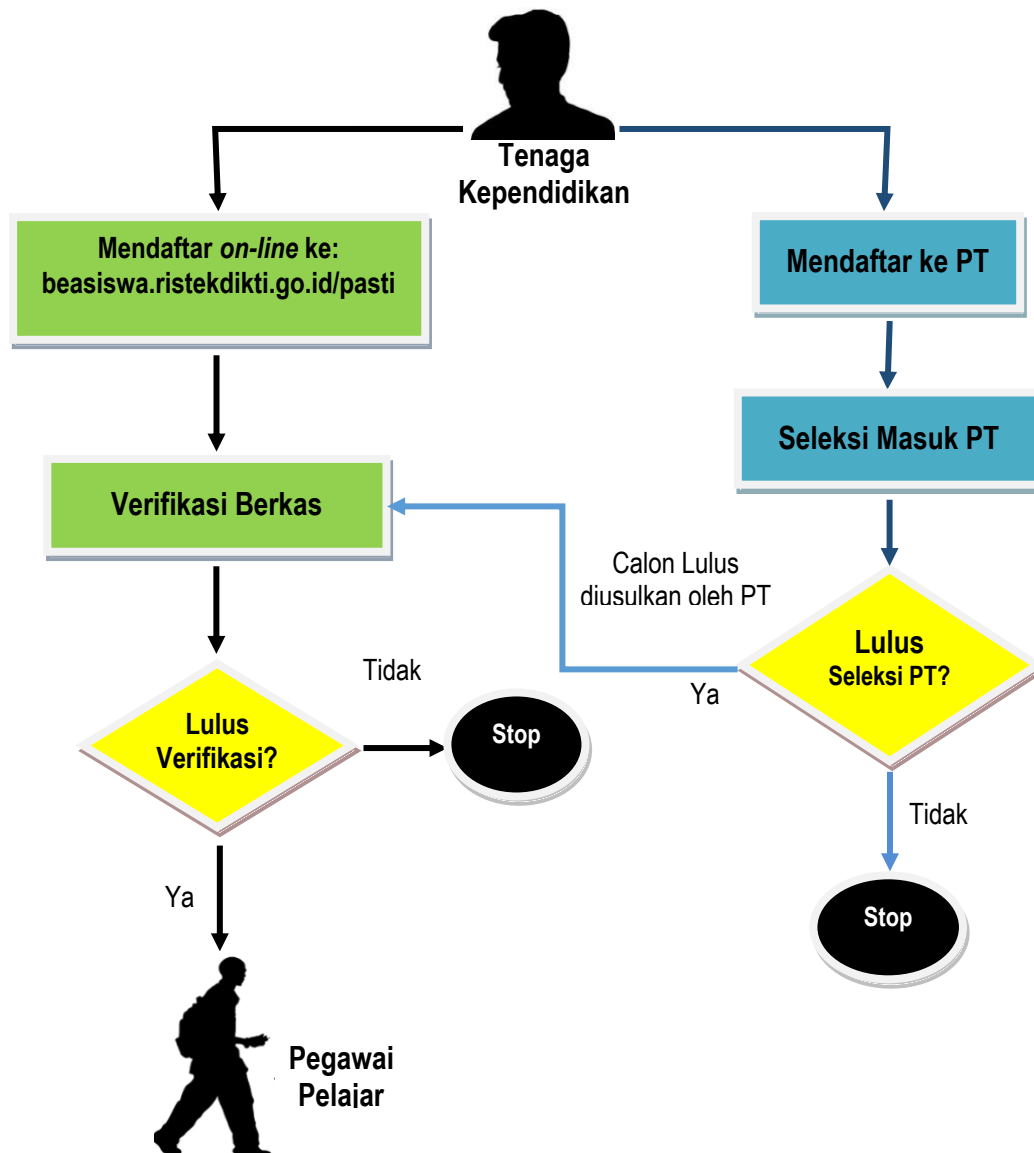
Tenaga Kependidikan

Mendaftar *on-line* ke: beasiswa.ristekdikti.go.id/pasti

Mendaftar ke PT

Seleksi Masuk PT

Verifikasi Berkas

Calon Lulus diusulkan oleh PT

Lulus Seleksi PT?

Ya

Tidak

Lulus Verifikasi?

Stop

Tidak

Stop

Ya

Pegawai Pelajar